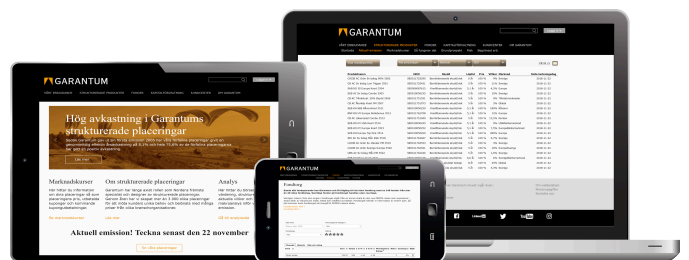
GARANTUM

GARANTUM

Hög avkastning i Garantums strukturerade placeringar

Läs mer

Marknadskarner

Om strukturerade placeringar

Analys

Aktuell emission! Teckna senast den 22 november

GARANTUM

Fondbyrg